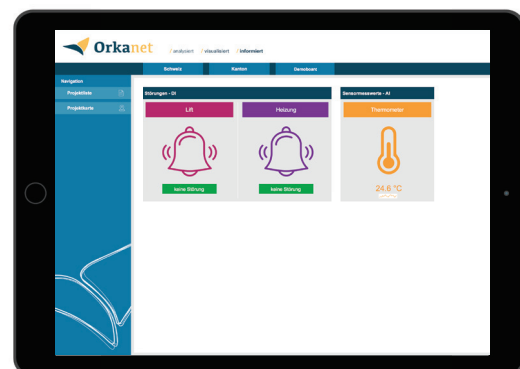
Orkanet

analysiert visualisiert informiert

Schweiz Kanton Demoboard

Navigation

Projektliste

Projektkarte

Störungen - DI

Lift

keine Störung

Heizung

keine Störung

Sensormesswerte - AI

Thermometer

24.6 °C